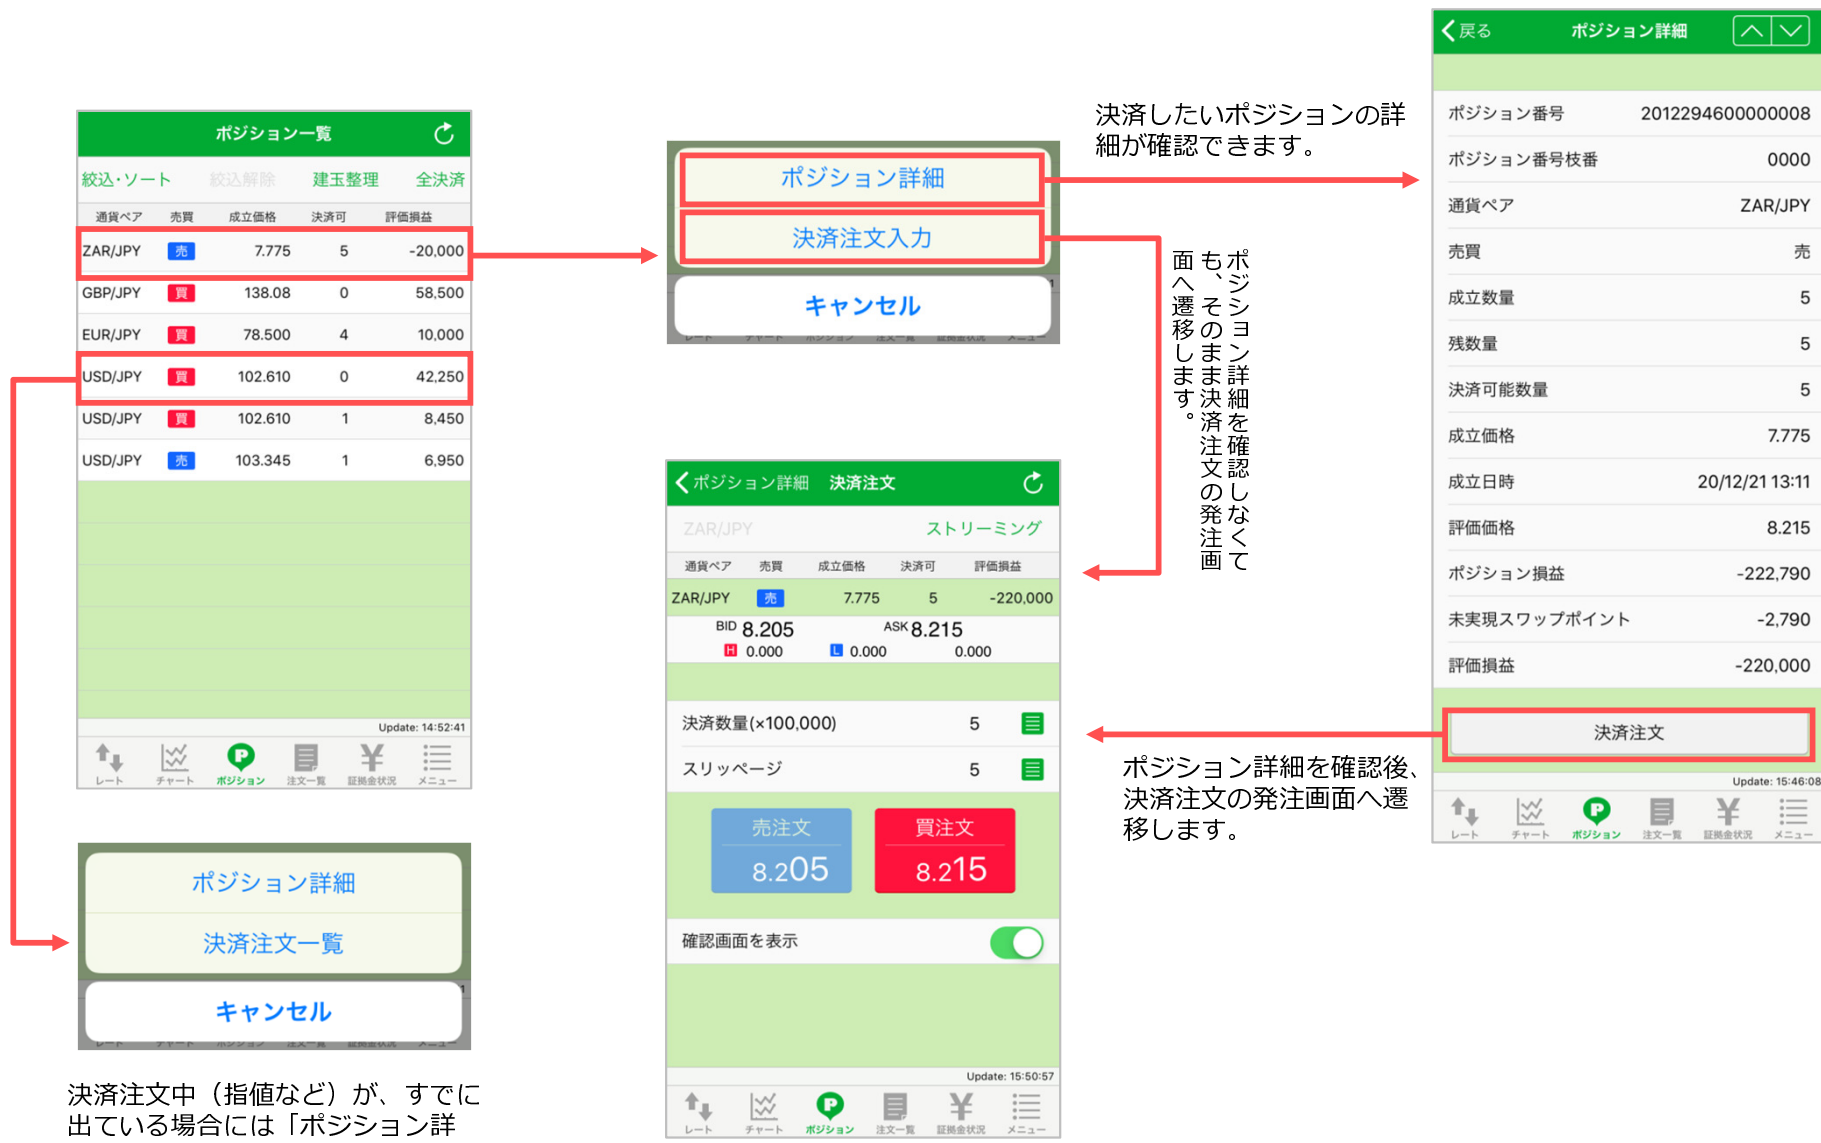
ポジション一覧

絞込・ソート　絞込解除　建玉整理　全決済

| 通貨ペア | 売買 | 成立価格 | 決済可 | 評価損益 |
|---|---|---|---|---|
| ZAR/JPY | 売 | 7.775 | 5 | -20,000 |
| GBP/JPY | 買 | 138.08 | 0 | 58,500 |
| EUR/JPY | 買 | 78.500 | 4 | 10,000 |
| USD/JPY | 買 | 102.610 | 0 | 42,250 |
| USD/JPY | 買 | 102.610 | 1 | 8,450 |
| USD/JPY | 売 | 103.345 | 1 | 6,950 |

Update: 14:52:41

レート　チャート　ポジション　注文一覧　証拠金状況　メニュー

ポジション詳細
決済注文一覧
キャンセル

決済注文中（指値など）が、すでに出ている場合には「ポジション詳

ポジション詳細
決済注文入力
キャンセル

決済したいポジションの詳細が確認できます。

ポジション詳細を確認しなくても、そのまま決済注文の発注画面へ遷移します。

ポジション詳細　決済注文

ZAR/JPY　ストリーミング

| 通貨ペア | 売買 | 成立価格 | 決済可 | 評価損益 |
|---|---|---|---|---|
| ZAR/JPY | 売 | 7.775 | 5 | -220,000 |

BID 8.205　ASK 8.215
H 0.000　L 0.000　0.000

決済数量(×100,000)　5
スリッページ　5

売注文 8.205
買注文 8.215

確認画面を表示

Update: 15:50:57

レート　チャート　ポジション　注文一覧　証拠金状況　メニュー

戻る　ポジション詳細

| ポジション番号 | 2012294600000008 |
|---|---|
| ポジション番号枝番 | 0000 |
| 通貨ペア | ZAR/JPY |
| 売買 | 売 |
| 成立数量 | 5 |
| 残数量 | 5 |
| 決済可能数量 | 5 |
| 成立価格 | 7.775 |
| 成立日時 | 20/12/21 13:11 |
| 評価価格 | 8.215 |
| ポジション損益 | -222,790 |
| 未実現スワップポイント | -2,790 |
| 評価損益 | -220,000 |

決済注文

Update: 15:46:08

レート　チャート　ポジション　注文一覧　証拠金状況　メニュー

ポジション詳細を確認後、決済注文の発注画面へ遷移します。